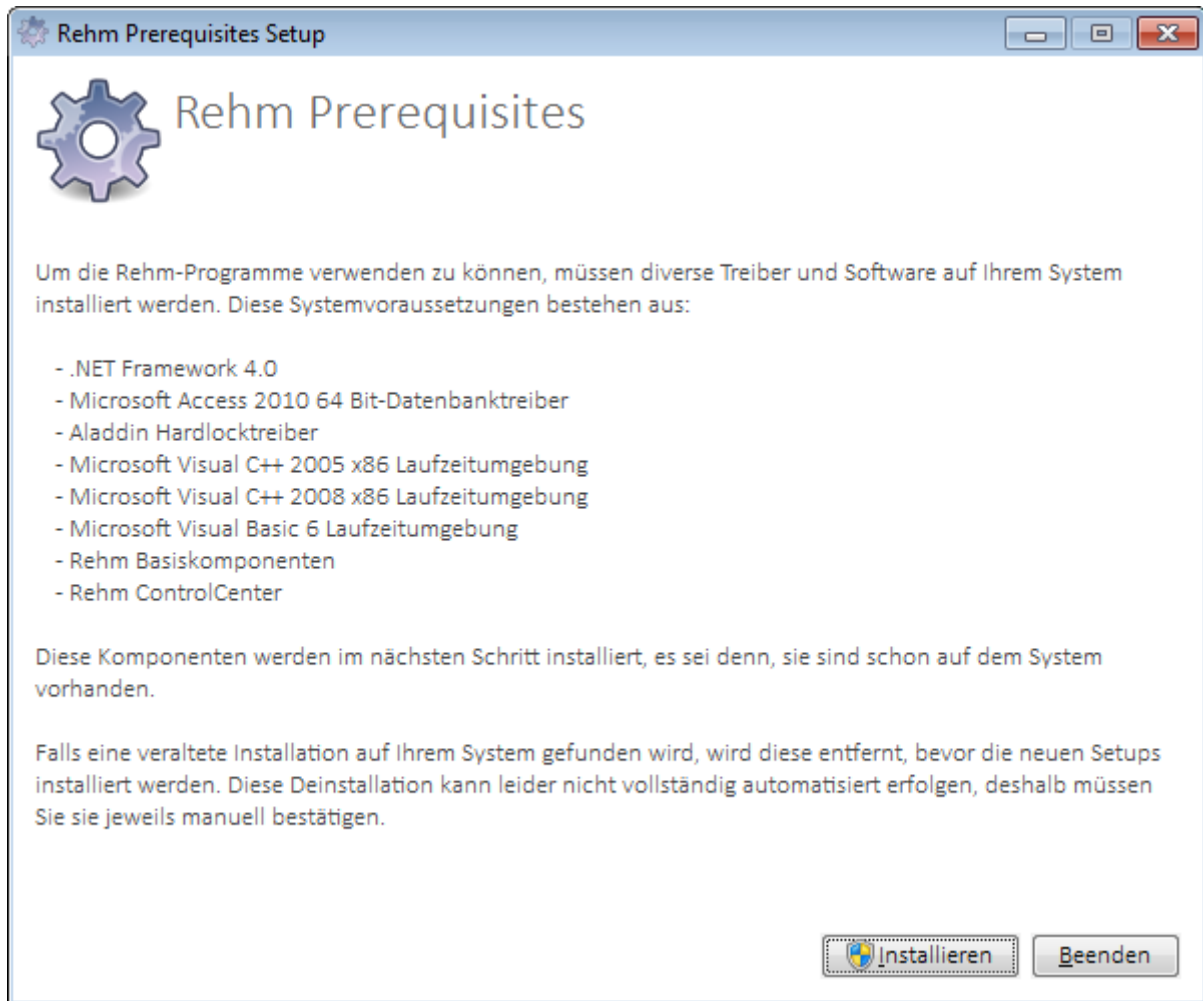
Rehm Prerequisites Setup

Rehm Prerequisites

Um die Rehm-Programme verwenden zu können, müssen diverse Treiber und Software auf Ihrem System installiert werden. Diese Systemvoraussetzungen bestehen aus:

- .NET Framework 4.0
- Microsoft Access 2010 64 Bit-Datenbanktreiber
- Aladdin Hardlocktreiber
- Microsoft Visual C++ 2005 x86 Laufzeitumgebung
- Microsoft Visual C++ 2008 x86 Laufzeitumgebung
- Microsoft Visual Basic 6 Laufzeitumgebung
- Rehm Basiskomponenten
- Rehm ControlCenter

Diese Komponenten werden im nächsten Schritt installiert, es sei denn, sie sind schon auf dem System vorhanden.

Falls eine veraltete Installation auf Ihrem System gefunden wird, wird diese entfernt, bevor die neuen Setups installiert werden. Diese Deinstallation kann leider nicht vollständig automatisiert erfolgen, deshalb müssen Sie sie jeweils manuell bestätigen.

Installieren

Beenden